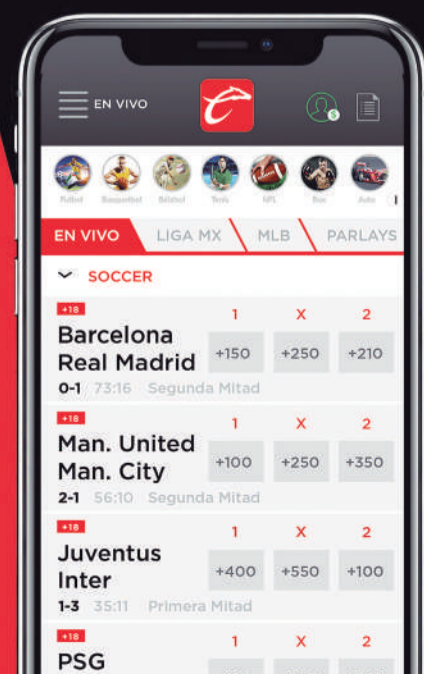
EN VIVO

Futbol Basquetbol Béisbol Tenis NFL Box Auto

EN VIVO | LIGA MX | MLB | PARLAYS

SOCCER

+18
Barcelona
Real Madrid
0-1 73:16 Segunda Mitad

| 1 | X | 2 |
|---|---|---|
| +150 | +250 | +210 |

+18
Man. United
Man. City
2-1 56:10 Segunda Mitad

| 1 | X | 2 |
|---|---|---|
| +100 | +250 | +350 |

+18
Juventus
Inter
1-3 35:11 Primera Mitad

| 1 | X | 2 |
|---|---|---|
| +400 | +550 | +100 |

+18
PSG

| 1 | X | 2 |
|---|---|---|